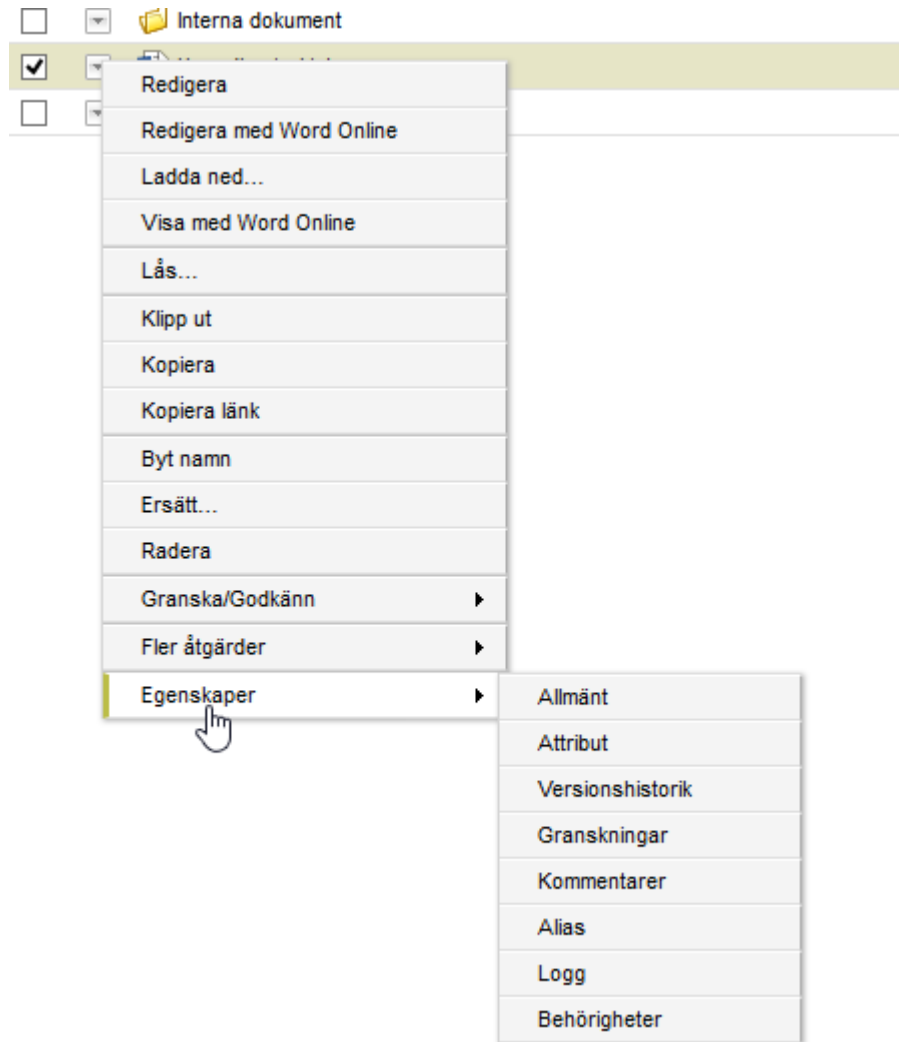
Interna dokument
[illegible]

Redigera
Redigera med Word Online
Ladda ned...
Visa med Word Online
Lås...
Klipp ut
Kopiera
Kopiera länk
Byt namn
Ersätt...
Radera
Granska/Godkänn
Fler åtgärder
Egenskaper

Allmänt
Attribut
Versionshistorik
Granskningar
Kommentarer
Alias
Logg
Behörigheter